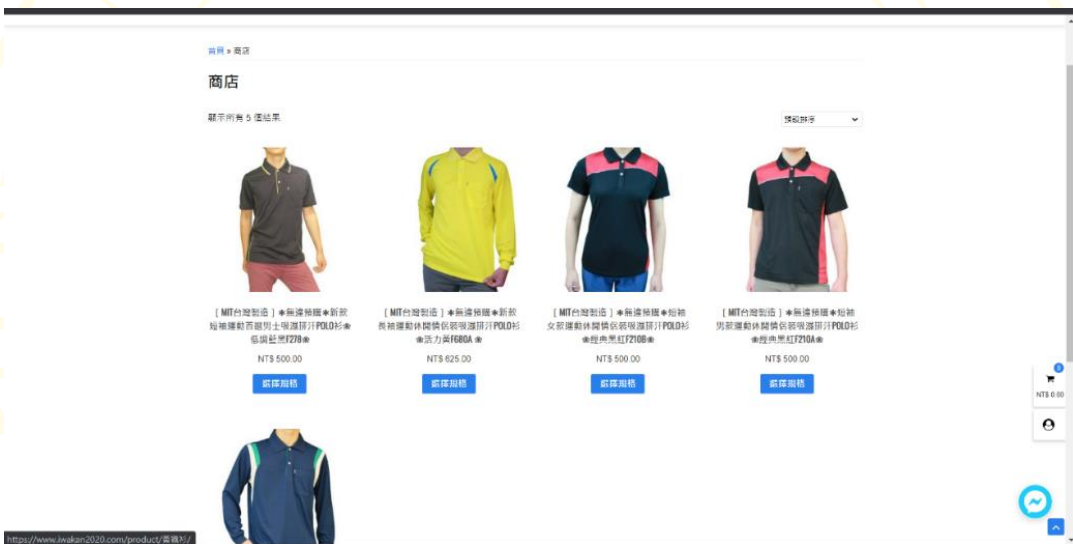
首頁 » 商店

商店

顯示所有 5 個結果

預設排序

【MIT台灣製造】✽無邊推薦✽新款短袖運動吸濕排汗POLO衫✽極簡黑F278✽

NT$ 500.00

選擇規格

【MIT台灣製造】✽無邊推薦✽新款長袖運動休閒吸濕排汗POLO衫✽活力黃F680A✽

NT$ 625.00

選擇規格

【MIT台灣製造】✽無邊推薦✽短袖女款運動休閒吸濕排汗POLO衫✽經典黑紅F210B✽

NT$ 500.00

選擇規格

【MIT台灣製造】✽無邊推薦✽短袖男款運動休閒吸濕排汗POLO衫✽經典黑紅F210A✽

NT$ 500.00

選擇規格

0

NT$ 0.00

https://www.iwakan2020.com/product/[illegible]/